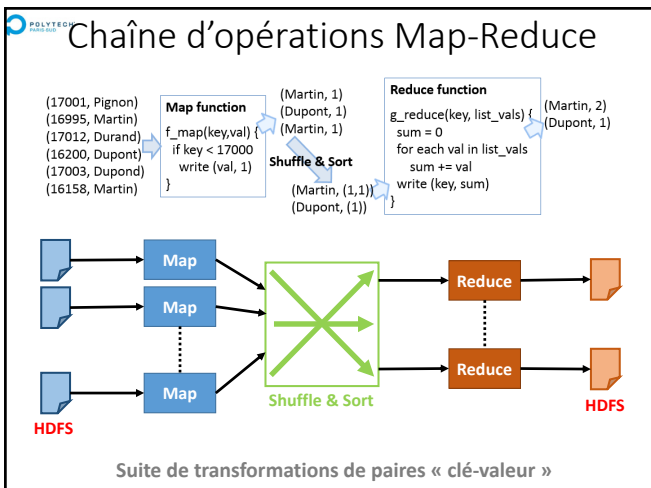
POLYTECH PARIS-SUD

Chaîne d'opérations Map-Reduce

(17001, Pignon)
(16995, Martin)
(17012, Durand)
(16200, Dupont)
(17003, Dupond)
(16158, Martin)

Map function
f_map(key,val) {
if key < 17000
write (val, 1)
}

(Martin, 1)
(Dupont, 1)
(Martin, 1)

Shuffle & Sort

(Martin, (1,1))
(Dupont, (1))

Reduce function
g_reduce(key, list_vals) {
sum = 0
for each val in list_vals
sum += val
write (key, sum)
}

(Martin, 2)
(Dupont, 1)

Map
Map
Map

Shuffle & Sort

Reduce
Reduce

HDFS
HDFS

Suite de transformations de paires « clé-valeur »